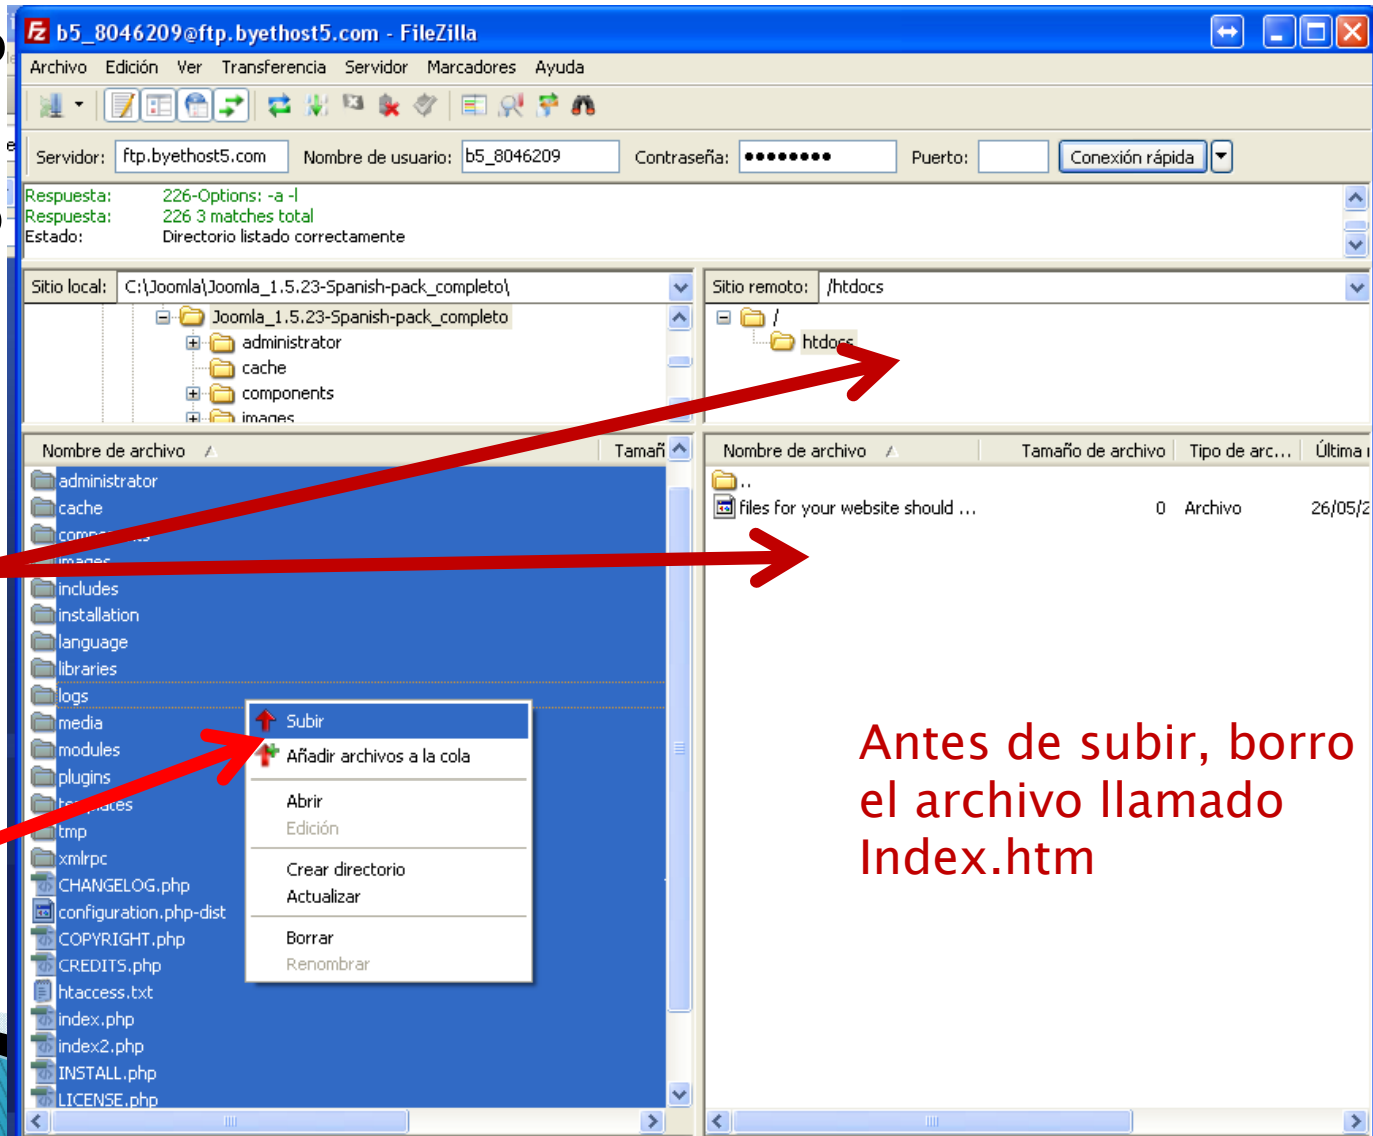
b5_8046209@ftp.byethost5.com - FileZilla

Archivo Edición Ver Transferencia Servidor Marcadores Ayuda

Servidor: ftp.byethost5.com Nombre de usuario: b5_8046209 Contraseña: ●●●●●●●● Puerto: Conexión rápida

Respuesta: 226-Options: -a -l
Respuesta: 226 3 matches total
Estado: Directorio listado correctamente

Sitio local: C:\Joomla\Joomla_1.5.23-Spanish-pack_completo\

Joomla_1.5.23-Spanish-pack_completo
administrator
cache
components
images

Sitio remoto: /htdocs

/
htdocs

Nombre de archivo | Tamañ

administrator
cache
components
images
includes
installation
language
libraries
logs
media
modules
plugins
templates
tmp
xmlrpc
CHANGELOG.php
configuration.php-dist
COPYRIGHT.php
CREDITS.php
htaccess.txt
index.php
index2.php
INSTALL.php
LICENSE.php

Subir
Añadir archivos a la cola
Abrir
Edición
Crear directorio
Actualizar
Borrar
Renombrar

| Nombre de archivo | Tamaño de archivo | Tipo de arc... | Última |
|---|---|---|---|
| .. | | | |
| files for your website should ... | 0 | Archivo | 26/05/2 |

Antes de subir, borro el archivo llamado Index.htm